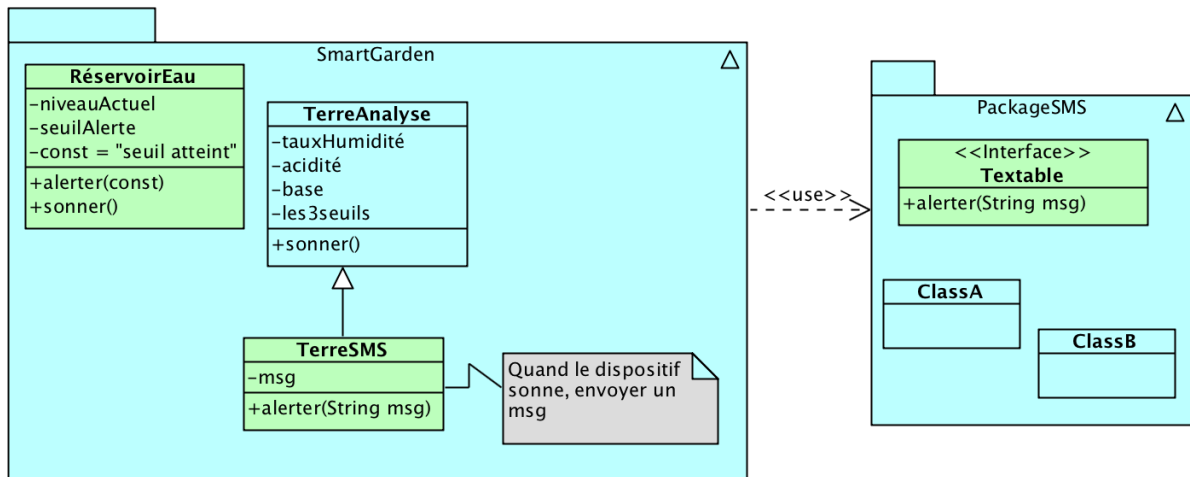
SmartGarden

RéservoirEau
-niveauActuel
-seuilAlerte
-const = "seuil atteint"
+alerter(const)
+sonner()

TerreAnalyse
-tauxHumidité
-acidité
-base
-les3seuils
+sonner()

TerreSMS
-msg
+alerter(String msg)

Quand le dispositif sonne, envoyer un msg

<<use>>

PackageSMS

<<Interface>>
Textable
+alerter(String msg)

ClassA

ClassB